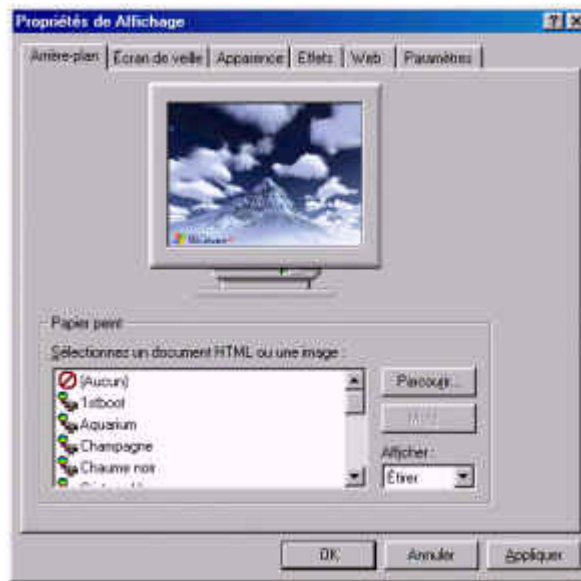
Propriétés de Affichage

? X

Arrière-plan | Écran de veille | Apparence | Effets | Web | Paramètres

Windows

Papier peint

Sélectionnez un document HTML ou une image :

(Aucun)
1stboot
Aquarium
Champagne
Chaume noir

Parcourir...

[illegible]

Afficher :

Étirer

OK | Annuler | Appliquer